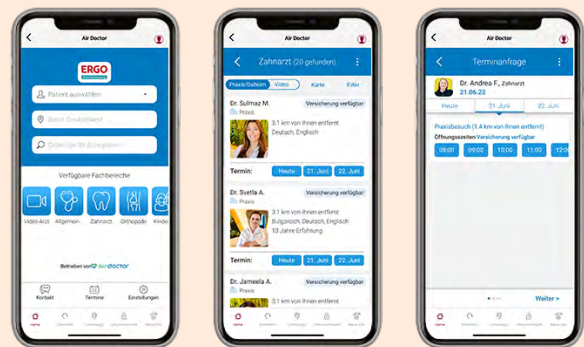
Air Doctor

ERGO

Patient auswählen

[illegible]

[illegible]

Verfügbare Fachbereiche

Video-Arzt Allgemein Zahnarzt Orthopäde Kinder

Betrieben von air doctor

Kontakt Termine Einstellungen

Air Doctor

Zahnarzt (20 gefunden)

Praxis/Zuhause Video Karte Filter

Dr. Sulmaz M. Versicherung verfügbar
Praxis
3.1 km von Ihnen entfernt
Deutsch, Englisch

Termin: Heute 21. Juni 22. Juni

Dr. Svetla A. Versicherung verfügbar
Praxis
3.1 km von Ihnen entfernt
Bulgarisch, Deutsch, Englisch
10 Jahre Erfahrung

Termin: Heute 21. Juni 22. Juni

Dr. Jameela A. Versicherung verfügbar
Praxis

Air Doctor

Terminanfrage

Dr. Andrea F., Zahnarzt
21.06.22

Heute 21. Juni 22. Juni

Praxisbesuch (1.4 km von Ihnen entfernt)
Öffnungszeiten Versicherung verfügbar

09:00 09:30 10:00 11:00 12:00

Weiter >